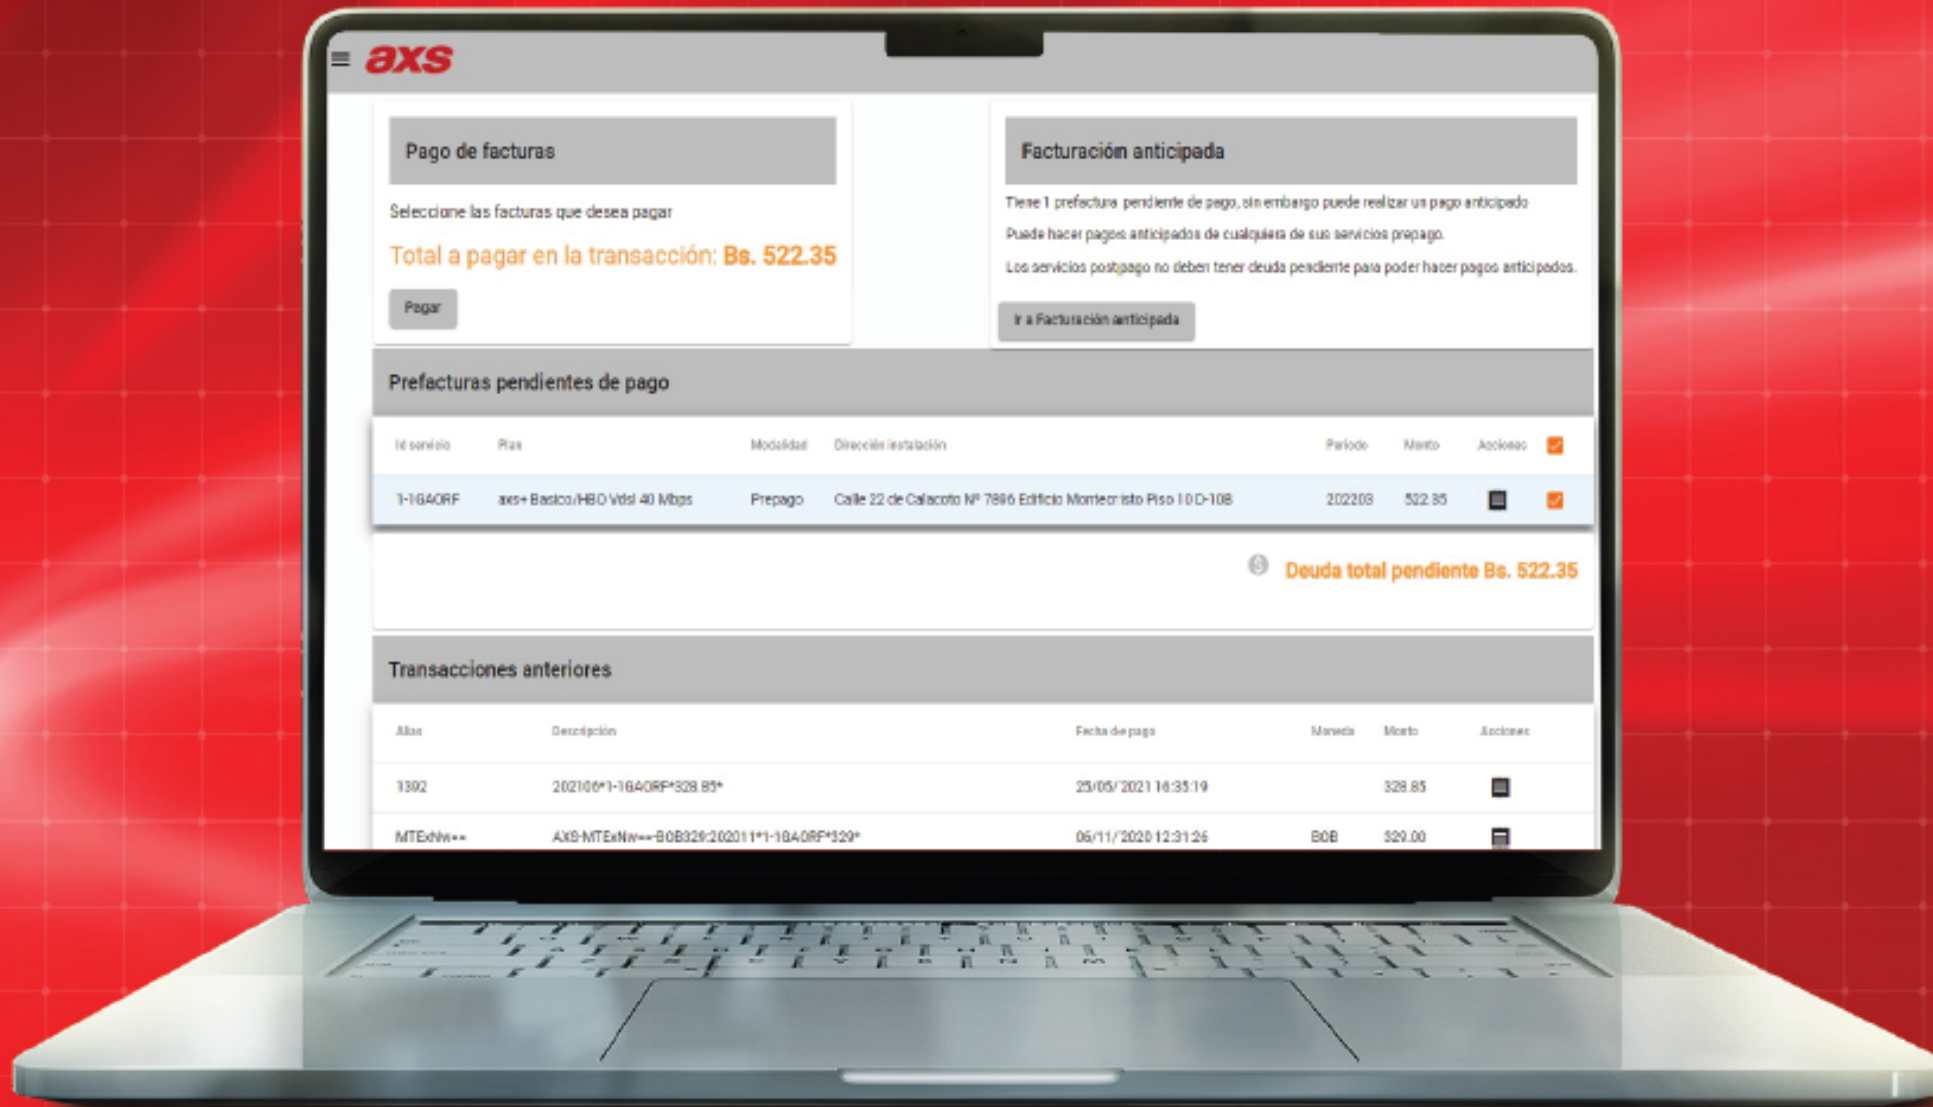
axs

Pago de facturas

Seleccione las facturas que desea pagar

Total a pagar en la transacción: Bs. 522.35

Pagar

Facturación anticipada

Tiene 1 prefactura pendiente de pago, sin embargo puede realizar un pago anticipado

Puede hacer pagos anticipados de cualquiera de sus servicios prepago.

Los servicios postpago no deben tener deuda pendiente para poder hacer pagos anticipados.

Ir a Facturación anticipada

Prefacturas pendientes de pago

| Id servicio | Plan | Modalidad | Dirección instalación | Periodo | Monto | Acciones |
|---|---|---|---|---|---|---|
| 1-1GAORF | axs+ Basico/HBO Vdsl 40 Mbps | Prepago | Calle 22 de Calacoto Nº 7896 Edificio Montecristo Piso 10 D-10B | 202203 | 522.35 | |

Deuda total pendiente Bs. 522.35

Transacciones anteriores

| Alias | Descripción | Fecha de pago | Moneda | Monto | Acciones |
|---|---|---|---|---|---|
| 1392 | 202106*1-1GAORF*328.85* | 25/05/2021 16:35:19 | | 328.85 | |
| MTExNw== | AXS-MTExNw==-BOB329:202011*1-1GAORF*329* | 06/11/2020 12:31:26 | BOB | 329.00 | |